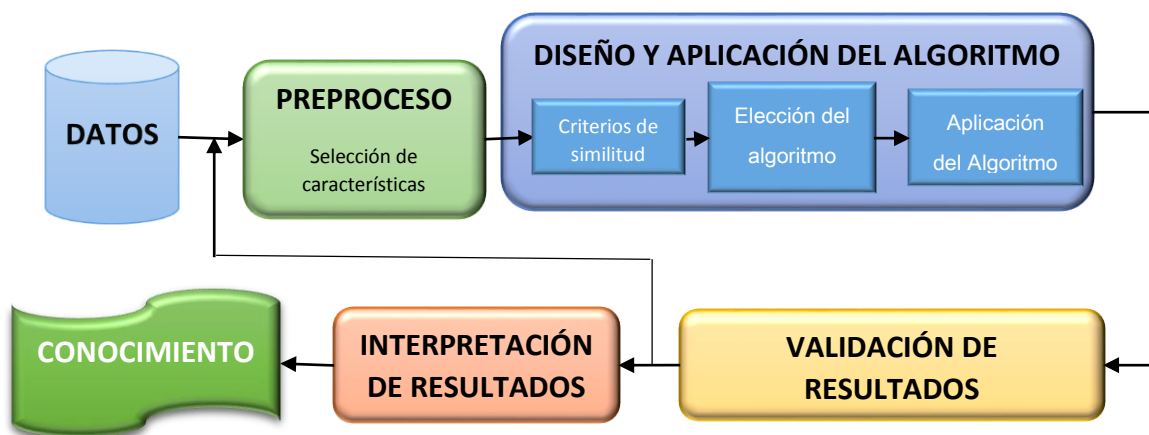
DATOS

PREPROCESO

Selección de características

DISEÑO Y APLICACIÓN DEL ALGORITMO

Criterios de similitud

Elección del algoritmo

Aplicación del Algoritmo

CONOCIMIENTO

INTERPRETACIÓN DE RESULTADOS

VALIDACIÓN DE RESULTADOS